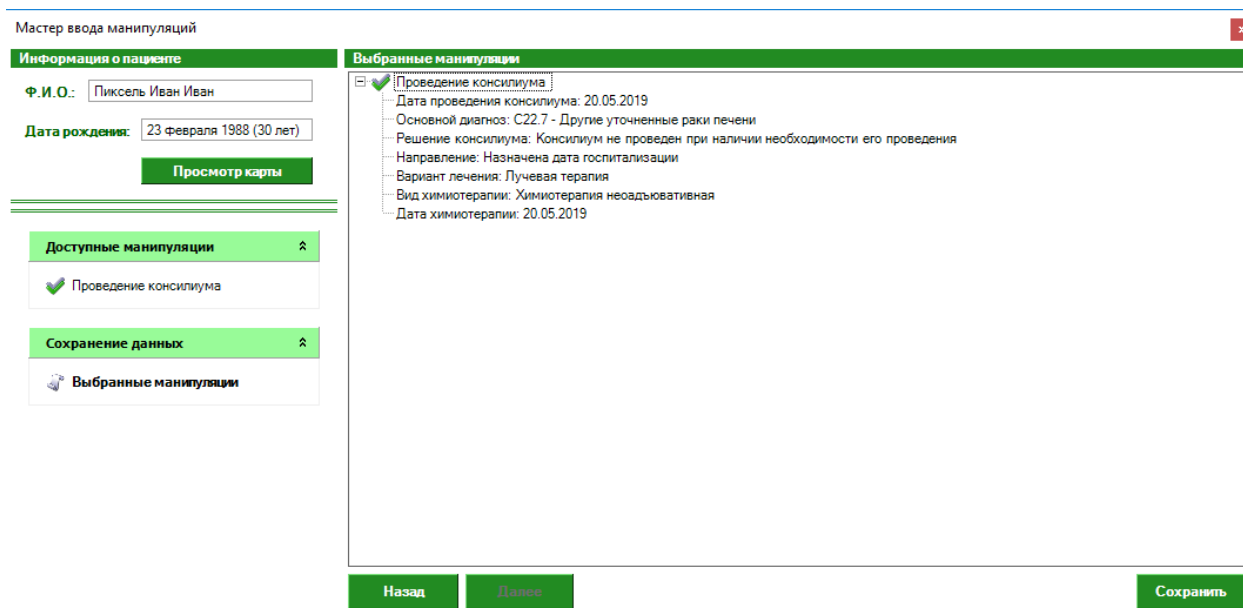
Мастер ввода манипуляций

Информация о пациенте

Ф.И.О.: Пиксель Иван Иван

Дата рождения: 23 февраля 1988 (30 лет)

Просмотр карты

Доступные манипуляции

Проведение консилиума

Сохранение данных

Выбранные манипуляции

Выбранные манипуляции

Проведение консилиума
Дата проведения консилиума: 20.05.2019
Основной диагноз: C22.7 - Другие уточненные раки печени
Решение консилиума: Консилиум не проведен при наличии необходимости его проведения
Направление: Назначена дата госпитализации
Вариант лечения: Лучевая терапия
Вид химиотерапии: Химиотерапия неоадъювативная
Дата химиотерапии: 20.05.2019

Назад

Далее

Сохранить